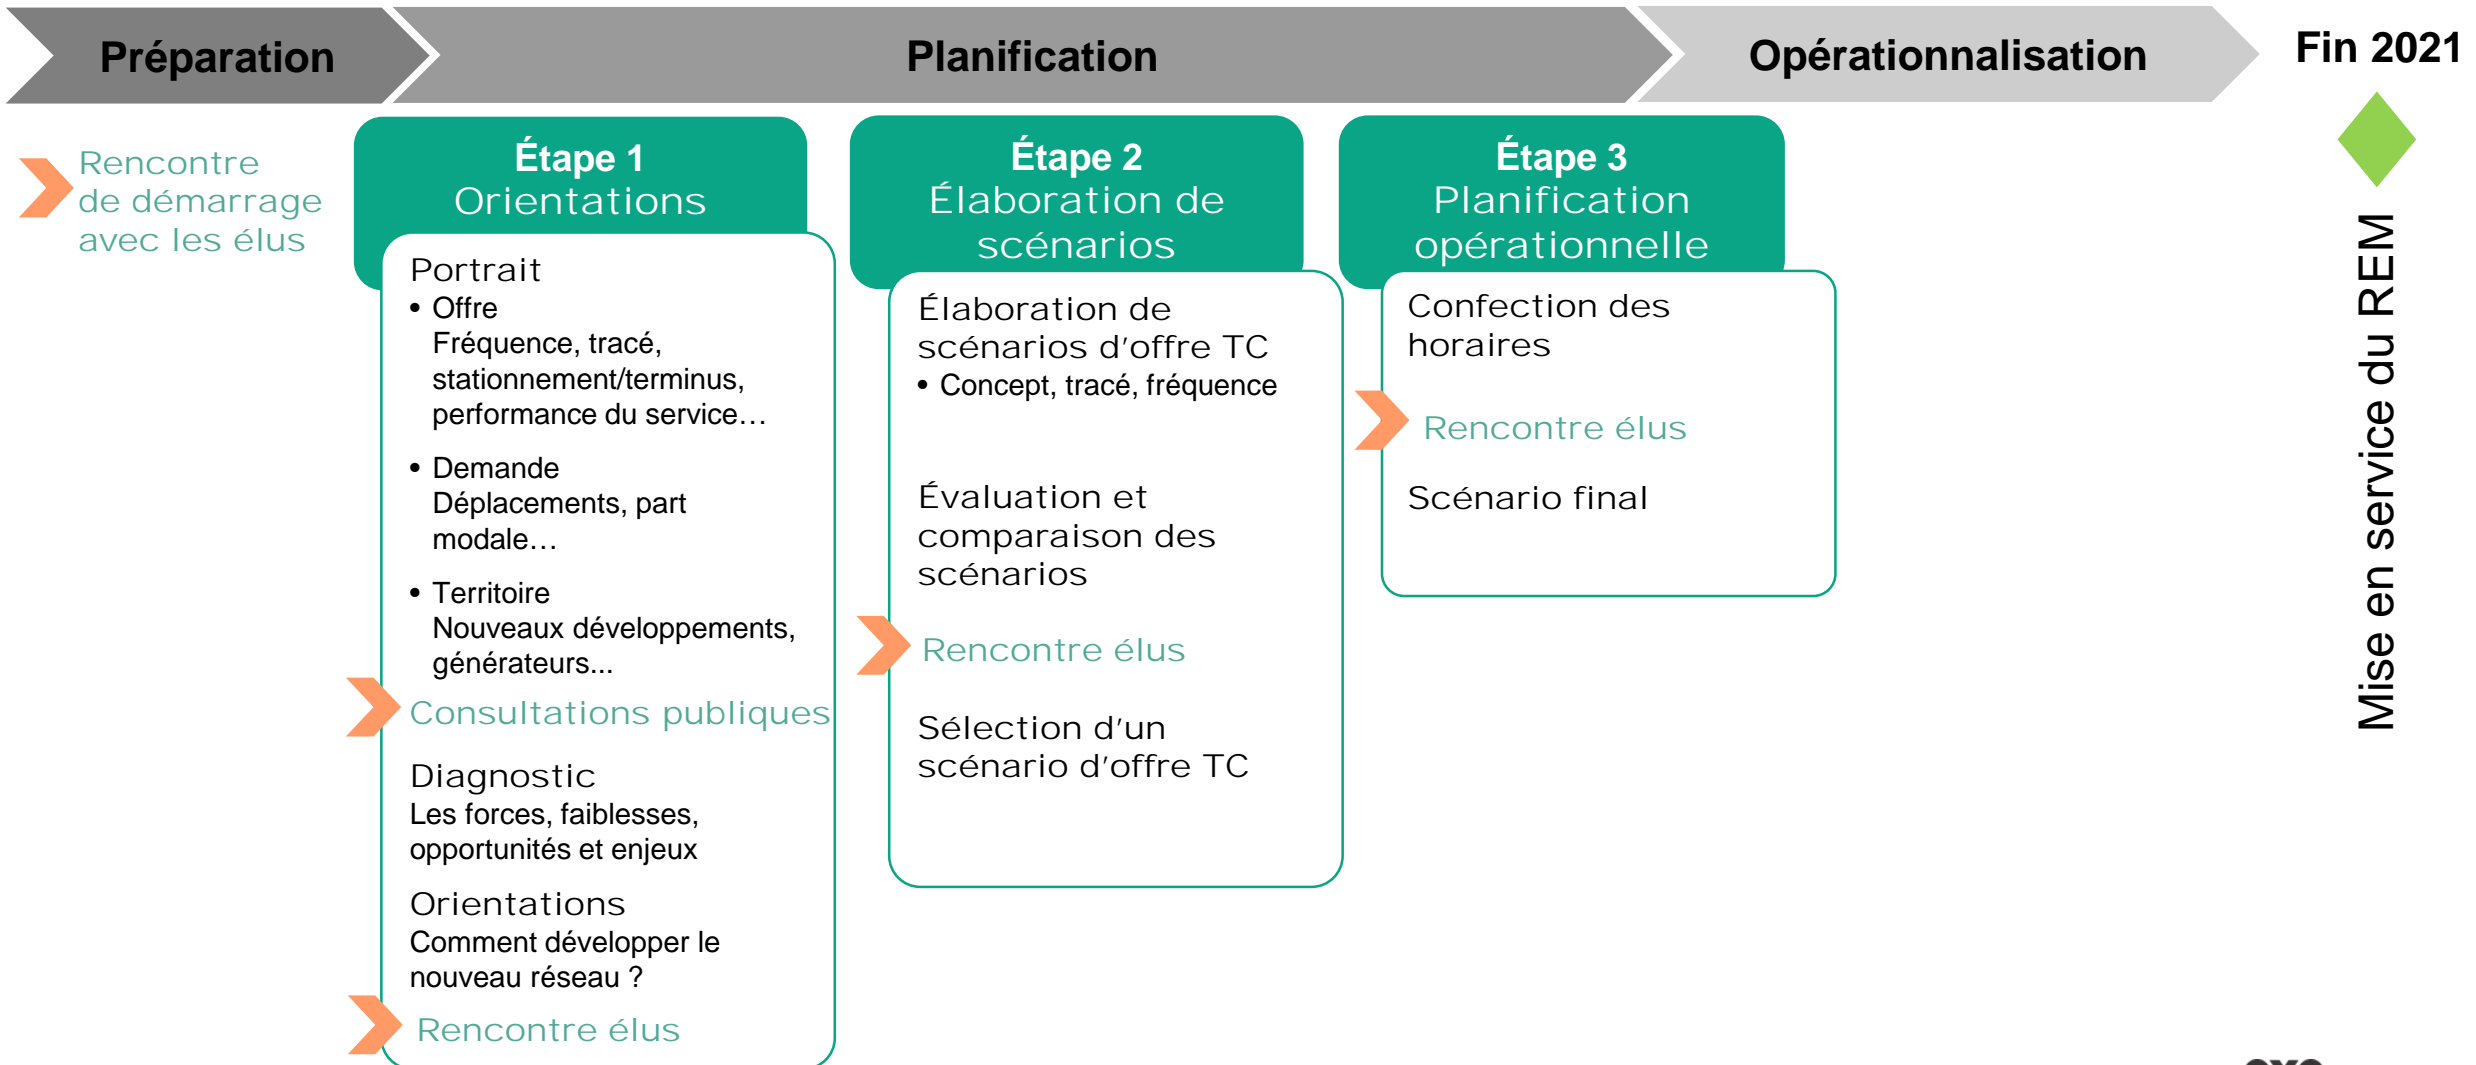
Préparation

Planification

Opérationnalisation

Fin 2021

Rencontre de démarrage avec les élus

Étape 1
Orientations

Portrait
• Offre
Fréquence, tracé, stationnement/terminus, performance du service…
• Demande
Déplacements, part modale…
• Territoire
Nouveaux développements, générateurs...

Consultations publiques

Diagnostic
Les forces, faiblesses, opportunités et enjeux

Orientations
Comment développer le nouveau réseau ?

Rencontre élus

Étape 2
Élaboration de scénarios

Élaboration de scénarios d'offre TC
• Concept, tracé, fréquence

Évaluation et comparaison des scénarios

Rencontre élus

Sélection d'un scénario d'offre TC

Étape 3
Planification opérationnelle

Confection des horaires

Rencontre élus

Scénario final

Mise en service du REM